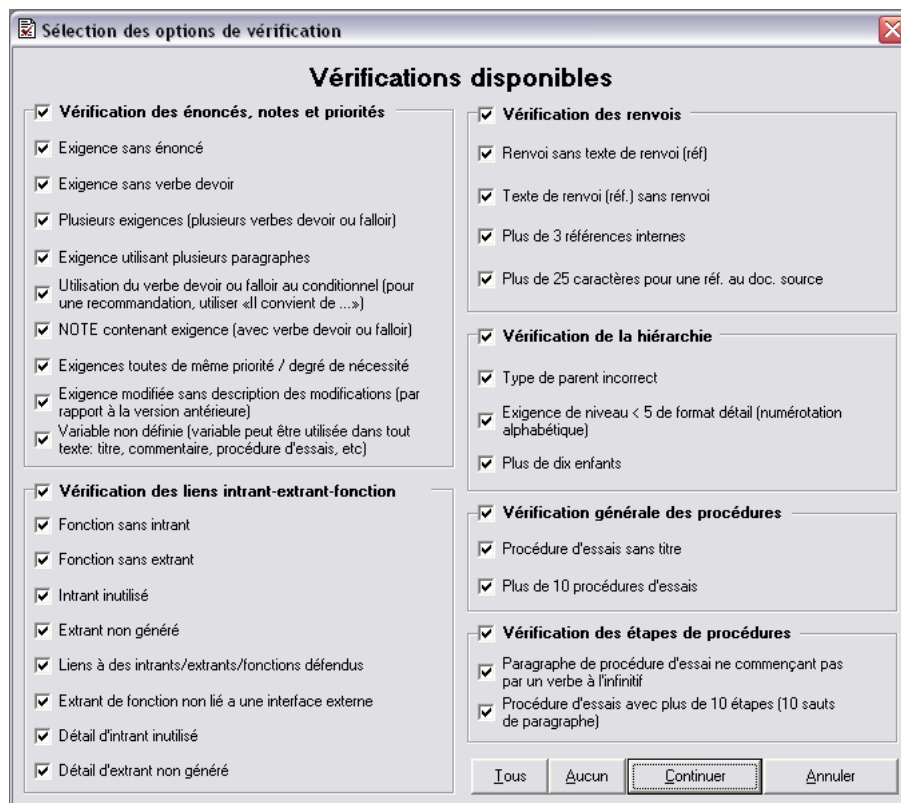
Sélection des options de vérification

Vérifications disponibles

Vérification des énoncés, notes et priorités

Exigence sans énoncé

Exigence sans verbe devoir

Plusieurs exigences (plusieurs verbes devoir ou falloir)

Exigence utilisant plusieurs paragraphes

Utilisation du verbe devoir ou falloir au conditionnel (pour une recommandation, utiliser «Il convient de ...»)

NOTE contenant exigence (avec verbe devoir ou falloir)

Exigences toutes de même priorité / degré de nécessité

Exigence modifiée sans description des modifications (par rapport à la version antérieure)

Variable non définie (variable peut être utilisée dans tout texte: titre, commentaire, procédure d'essais, etc)

Vérification des liens intrant-extrant-fonction

Fonction sans intrant

Fonction sans extrant

Intrant inutilisé

Extrant non généré

Liens à des intrants/extrants/fonctions défendus

Extrant de fonction non lié a une interface externe

Détail d'intrant inutilisé

Détail d'extrant non généré

Vérification des renvois

Renvoi sans texte de renvoi (réf)

Texte de renvoi (réf.) sans renvoi

Plus de 3 références internes

Plus de 25 caractères pour une réf. au doc. source

Vérification de la hiérarchie

Type de parent incorrect

Exigence de niveau < 5 de format détail (numérotation alphabétique)

Plus de dix enfants

Vérification générale des procédures

Procédure d'essais sans titre

Plus de 10 procédures d'essais

Vérification des étapes de procédures

Paragraphe de procédure d'essai ne commençant pas par un verbe à l'infinitif

Procédure d'essais avec plus de 10 étapes (10 sauts de paragraphe)

Tous | Aucun | Continuer | Annuler